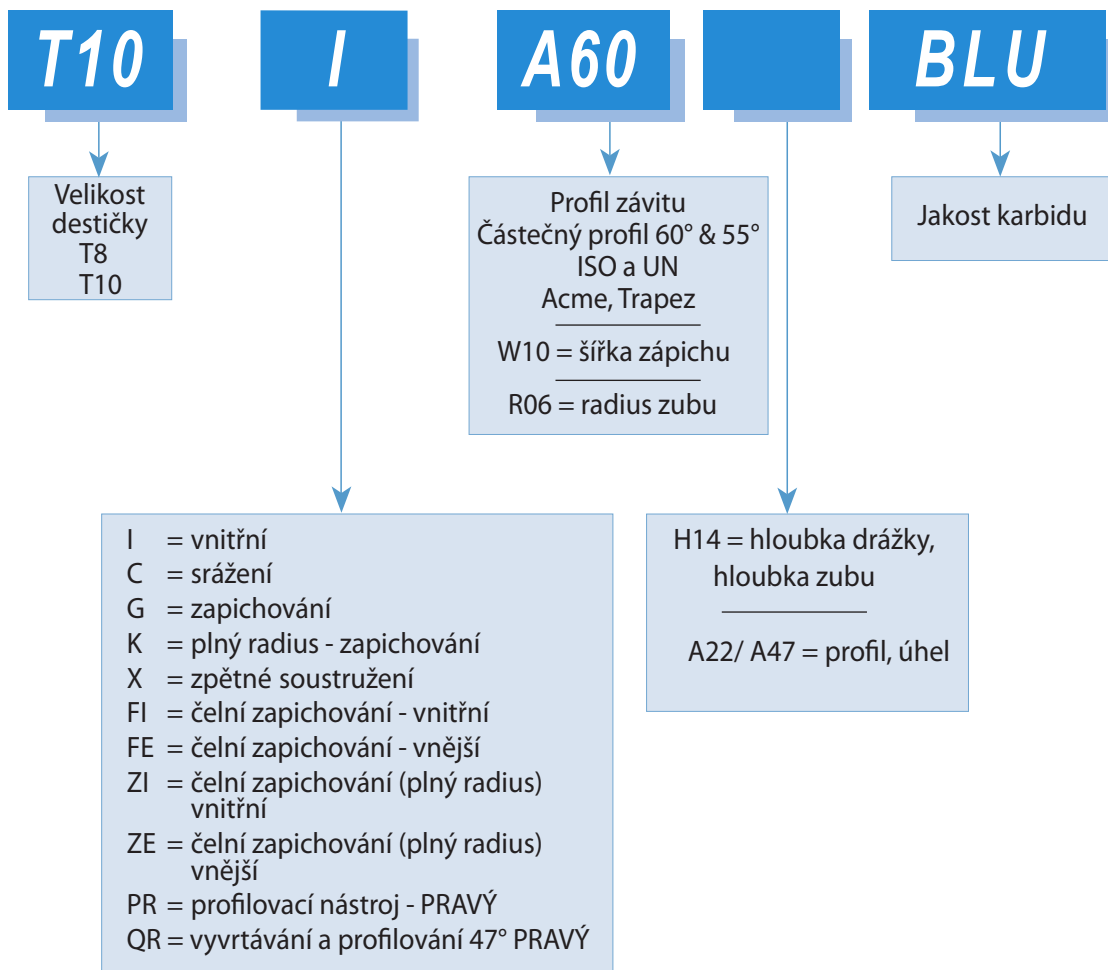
T10

I

A60

BLU

Velikost destičky
T8
T10

Profil závitu
Částečný profil 60° & 55°
ISO a UN
Acme, Trapez

W10 = šířka zápichu

R06 = radius zubu

Jakost karbidu

I = vnitřní
C = srážení
G = zapichování
K = plný radius - zapichování
X = zpětné soustružení
FI = čelní zapichování - vnitřní
FE = čelní zapichování - vnější
ZI = čelní zapichování (plný radius) vnitřní
ZE = čelní zapichování (plný radius) vnější
PR = profilovací nástroj - PRAVÝ
QR = vyvrtávání a profilování 47° PRAVÝ

H14 = hloubka drážky, hloubka zubu

A22/ A47 = profil, úhel